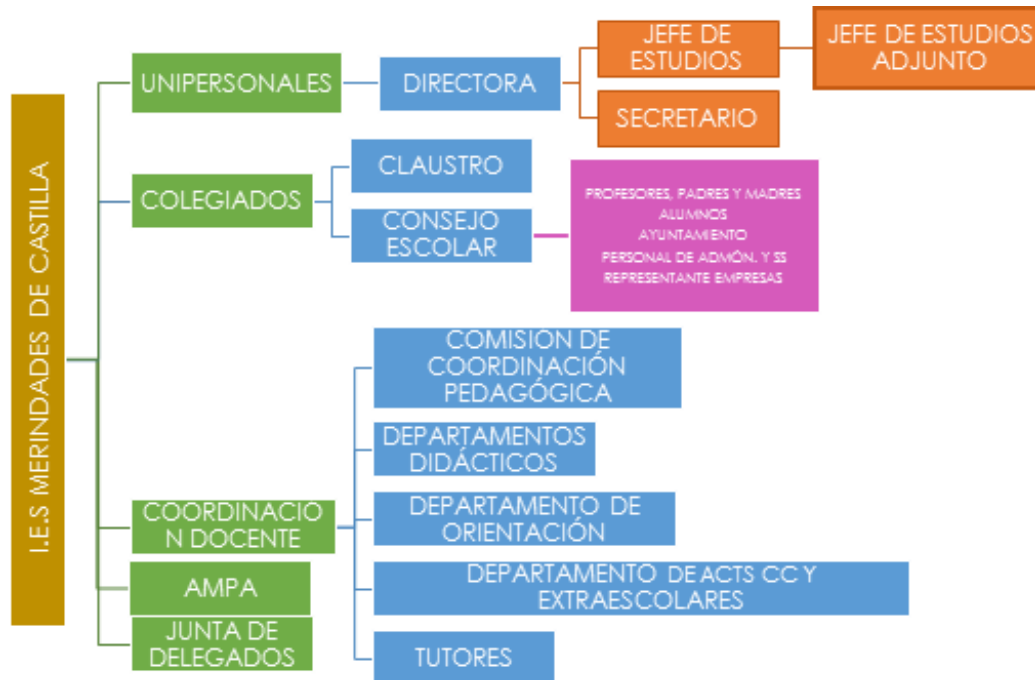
I.E.S MERINDADES DE CASTILLA

UNIPERSONALES

DIRECTORA

JEFE DE ESTUDIOS

JEFE DE ESTUDIOS ADJUNTO

SECRETARIO

COLEGIADOS

CLAUSTRO

CONSEJO ESCOLAR

PROFESORES, PADRES Y MADRES
ALUMNOS
AYUNTAMIENTO
PERSONAL DE ADMÓN. Y SS
REPRESENTANTE EMPRESAS

COORDINACION DOCENTE

COMISION DE COORDINACIÓN PEDAGÓGICA

DEPARTAMENTOS DIDÁCTICOS

DEPARTAMENTO DE ORIENTACIÓN

DEPARTAMENTO DE ACTS CC Y EXTRAESCOLARES

TUTORES

AMPA

JUNTA DE DELEGADOS